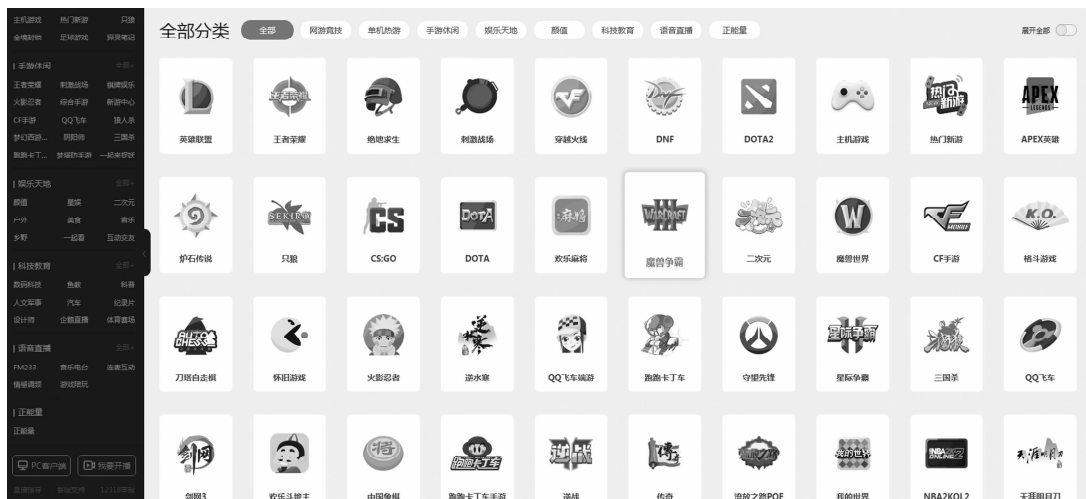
主机游戏 热门新游 只狼
金铲铲 足球游戏 探灵笔记

| 手游休闲 全部
王者荣耀 刺激战场 棋牌娱乐
火影忍者 综合手游 新游中心
CF手游 QQ飞车 狼人杀
梦幻西游 阴阳师 三国杀
跑跑卡丁... 梦幻新诛仙 一起来捉妖

| 娱乐天地 全部
颜值 星秀 二次元
户外 美食 音乐
乡野 一起看 互动交友

| 科技教育 全部
数码科技 鱼教 科普
人文军事 汽车 纪录片
设计师 企鹅直播 体育直播

| 语言直播 全部
FM233 音乐电台 连麦互动
情感调频 游戏陪玩

| 正能量
正能量

PC客户端 我要开播

全部分类 全部 网游竞技 单机热游 手游休闲 娱乐天地 颜值 科技教育 语音直播 正能量 展开全部

英雄联盟 王者荣耀 绝地求生 刺激战场 穿越火线 DNF DOTA2 主机游戏 热门新游 APEX英雄

炉石传说 只狼 CS:GO DOTA 欢乐麻将 魔兽争霸 二次元 魔兽世界 CF手游 格斗游戏

刀塔自走棋 怀旧游戏 火影忍者 逆水寒 QQ飞车端游 跑跑卡丁车 守望先锋 星际争霸 三国杀 QQ飞车

剑网3 欢乐斗地主 中国象棋 跑跑卡丁车手游 逆战 传奇 流放之路POE 我的世界 NBA2KOL2 天涯明月刀